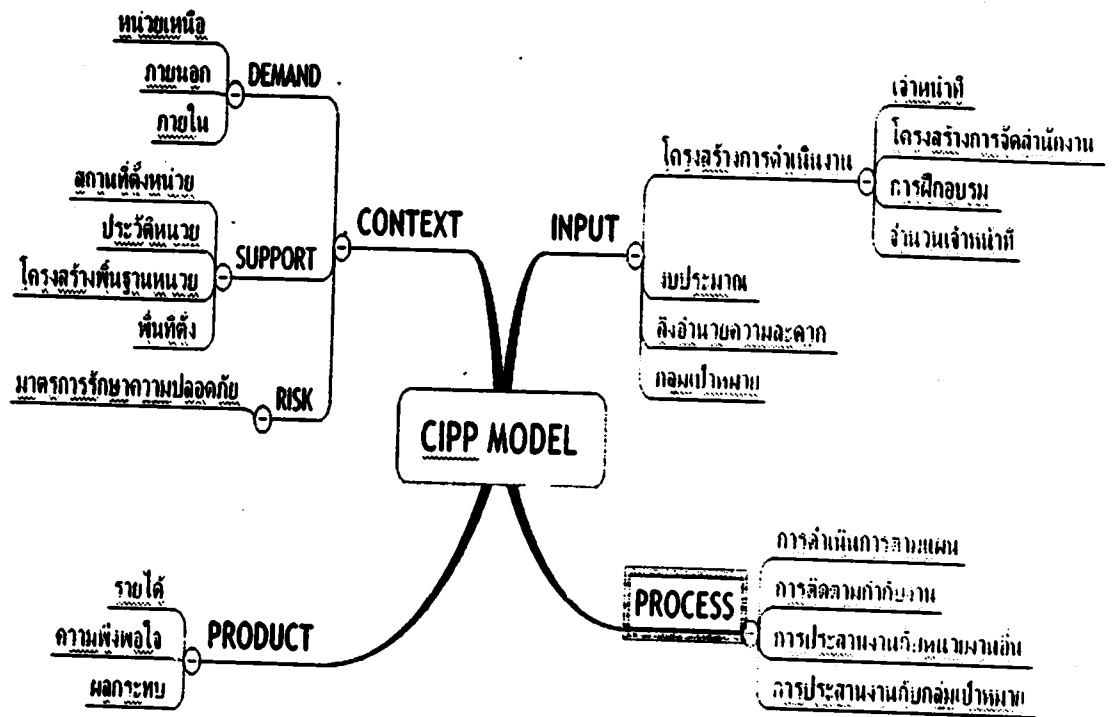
CIPP MODEL

CONTEXT

DEMAND
หน่วยเหนือ
ภายนอก
ภายใน

SUPPORT
สถานที่ตั้งหน่วย
ประวัติหน่วย
โครงสร้างพื้นฐานหน่วย
พื้นที่ตั้ง

RISK
มาตรการรักษาความปลอดภัย

INPUT
โครงสร้างการดำเนินงาน
เจ้าหน้าที่
โครงสร้างการจัดสำนักงาน
การฝึกอบรม
จำนวนเจ้าหน้าที่
งบประมาณ
สิ่งอำนวยความสะดวก
กลุ่มเป้าหมาย

PRODUCT
รายได้
ความพึงพอใจ
ผลกระทบ

PROCESS
การดำเนินการตามแผน
การติดตามกำกับงาน
การประสานงานกับหน่วยงานอื่น
การประสานงานกับกลุ่มเป้าหมาย